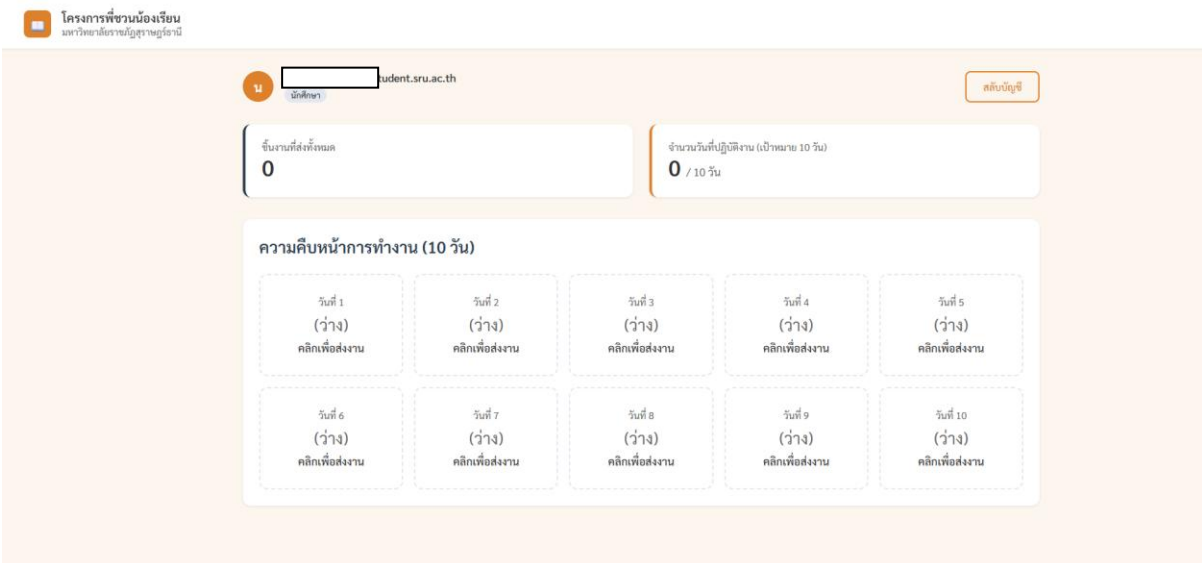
โครงการพี่ชวนน้องเรียน
มหาวิทยาลัยราชภัฏสุราษฎร์ธานี

น
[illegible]tudent.sru.ac.th
นักศึกษา

สลับบัญชี

ชิ้นงานที่ส่งทั้งหมด
0

จำนวนวันที่ปฏิบัติงาน (เป้าหมาย 10 วัน)
0 / 10 วัน

ความคืบหน้าการทำงาน (10 วัน)

วันที่ 1
(ว่าง)
คลิกเพื่อส่งงาน

วันที่ 2
(ว่าง)
คลิกเพื่อส่งงาน

วันที่ 3
(ว่าง)
คลิกเพื่อส่งงาน

วันที่ 4
(ว่าง)
คลิกเพื่อส่งงาน

วันที่ 5
(ว่าง)
คลิกเพื่อส่งงาน

วันที่ 6
(ว่าง)
คลิกเพื่อส่งงาน

วันที่ 7
(ว่าง)
คลิกเพื่อส่งงาน

วันที่ 8
(ว่าง)
คลิกเพื่อส่งงาน

วันที่ 9
(ว่าง)
คลิกเพื่อส่งงาน

วันที่ 10
(ว่าง)
คลิกเพื่อส่งงาน